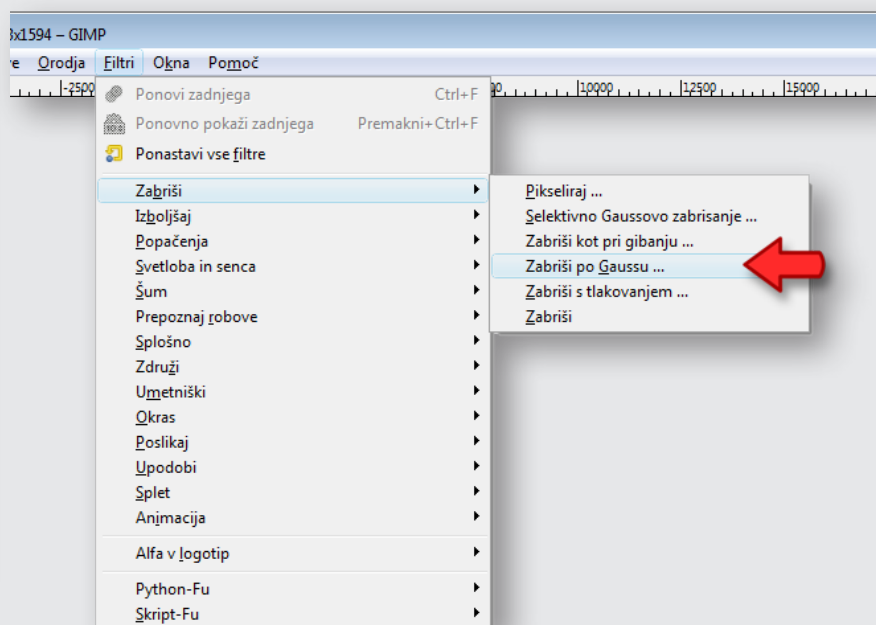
3x1594 – GIMP

re Orodja Filtri Okna Pomoč

-2500 10000 12500 15000

Ponovi zadnjega Ctrl+F
Ponovno pokaži zadnjega Premakni+Ctrl+F
Ponastavi vse filtre
Zabriši
Izboljšaj
Popačenja
Svetloba in senca
Šum
Prepoznaj robove
Splošno
Združi
Umetniški
Okras
Poslikaj
Upodobi
Splet
Animacija
Alfa v logotip
Python-Fu
Skript-Fu

Pikseliraj ...
Selektivno Gaussovo zabrisanje ...
Zabriši kot pri gibanju ...
Zabriši po Gaussu ...
Zabriši s tlakovanjem ...
Zabriši